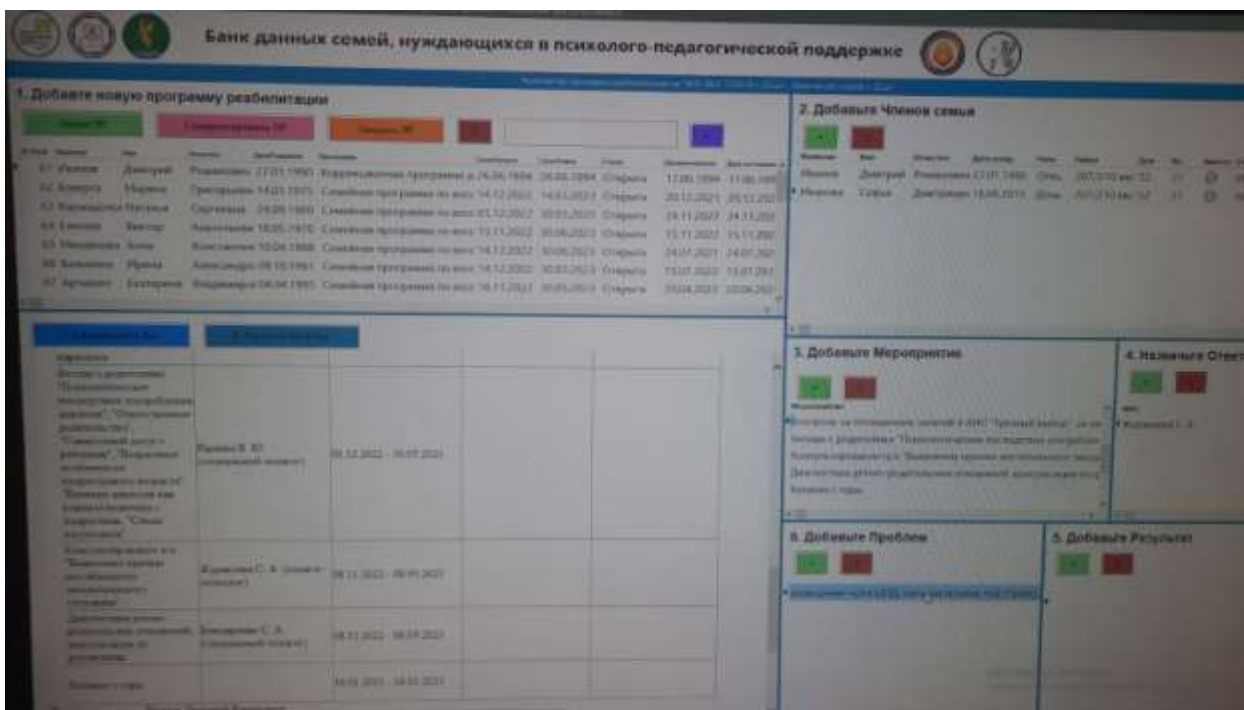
Банк данных семей, нуждающихся в психолого-педагогической поддержке

1. Добавьте новую программу реабилитации

| | | | | | | | | | |
|---|---|---|---|---|---|---|---|---|---|
| 61 | Иванов | Дмитрий | Романович | 27.01.1990 | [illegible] | 26.06.1994 | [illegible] | 12.06.1994 | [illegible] |
| 62 | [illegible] | Марина | Григорьевна | 14.03.1975 | Семейная программа по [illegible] 14.12.2022 | 14.03.2023 | Открыта | 20.12.2021 | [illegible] |
| 63 | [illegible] | Наталья | Сергеевна | 24.06.1989 | Семейная программа по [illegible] 01.12.2022 | 30.03.2023 | Открыта | 24.11.2022 | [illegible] |
| 64 | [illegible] | Виктор | Анатольевич | 18.05.1970 | Семейная программа по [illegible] 15.11.2022 | 30.06.2023 | Открыта | 15.11.2022 | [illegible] |
| 65 | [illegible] | Анна | Константиновна | 10.04.1988 | Семейная программа по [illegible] 14.12.2022 | 30.06.2023 | Открыта | 24.01.2021 | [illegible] |
| 66 | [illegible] | Ирина | Александровна | 08.10.1981 | Семейная программа по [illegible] 14.12.2022 | 30.03.2023 | Открыта | 13.07.2022 | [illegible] |
| 67 | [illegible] | Екатерина | Владимировна | 06.06.1993 | Семейная программа по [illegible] 16.11.2022 | 30.03.2023 | Открыта | 20.04.2021 | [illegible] |

2. Добавьте Членов семьи

| | | | | | |
|---|---|---|---|---|---|
| Иванов | Дмитрий | Романович | 27.01.1990 | Отец | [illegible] |
| Иванова | София | Дмитриевна | 18.06.2015 | Дочь | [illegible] |

| Мероприятие | | | | |
|---|---|---|---|---|
| Беседа с родителями "Психологические последствия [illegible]", "Ответственное родительство", "Совместный досуг с ребенком", "Возрастные особенности подросткового возраста", "Влияние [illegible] на подростка", "Стиль воспитания" | Иванова В. Ю. (социальный педагог) | 01.12.2022 - 30.03.2023 | | |
| Консультирование п-а "Возможные причины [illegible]" | Журавлева С. А. (социальный педагог) | 08.11.2022 - 09.09.2023 | | |
| Диагностика детско-родительских отношений, консультация по результатам | Бондаренко С. А. (социальный педагог) | 08.11.2022 - 08.09.2023 | | |
| Контакт с горы | | 14.01.2023 - 14.03.2023 | | |

3. Добавьте Мероприятие

Мероприятие
Контроль за посещением занятий в АНО "Трезвый выбор" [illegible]
Беседа с родителями "Психологические последствия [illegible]"
Консультирование п-а "Возможные причины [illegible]"
Диагностика детско-родительских отношений, консультация по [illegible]
Контакт с горы

4. Назначьте Ответ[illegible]

Журавлева С. А.

6. Добавьте Проблем

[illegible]

5. Добавьте Результат